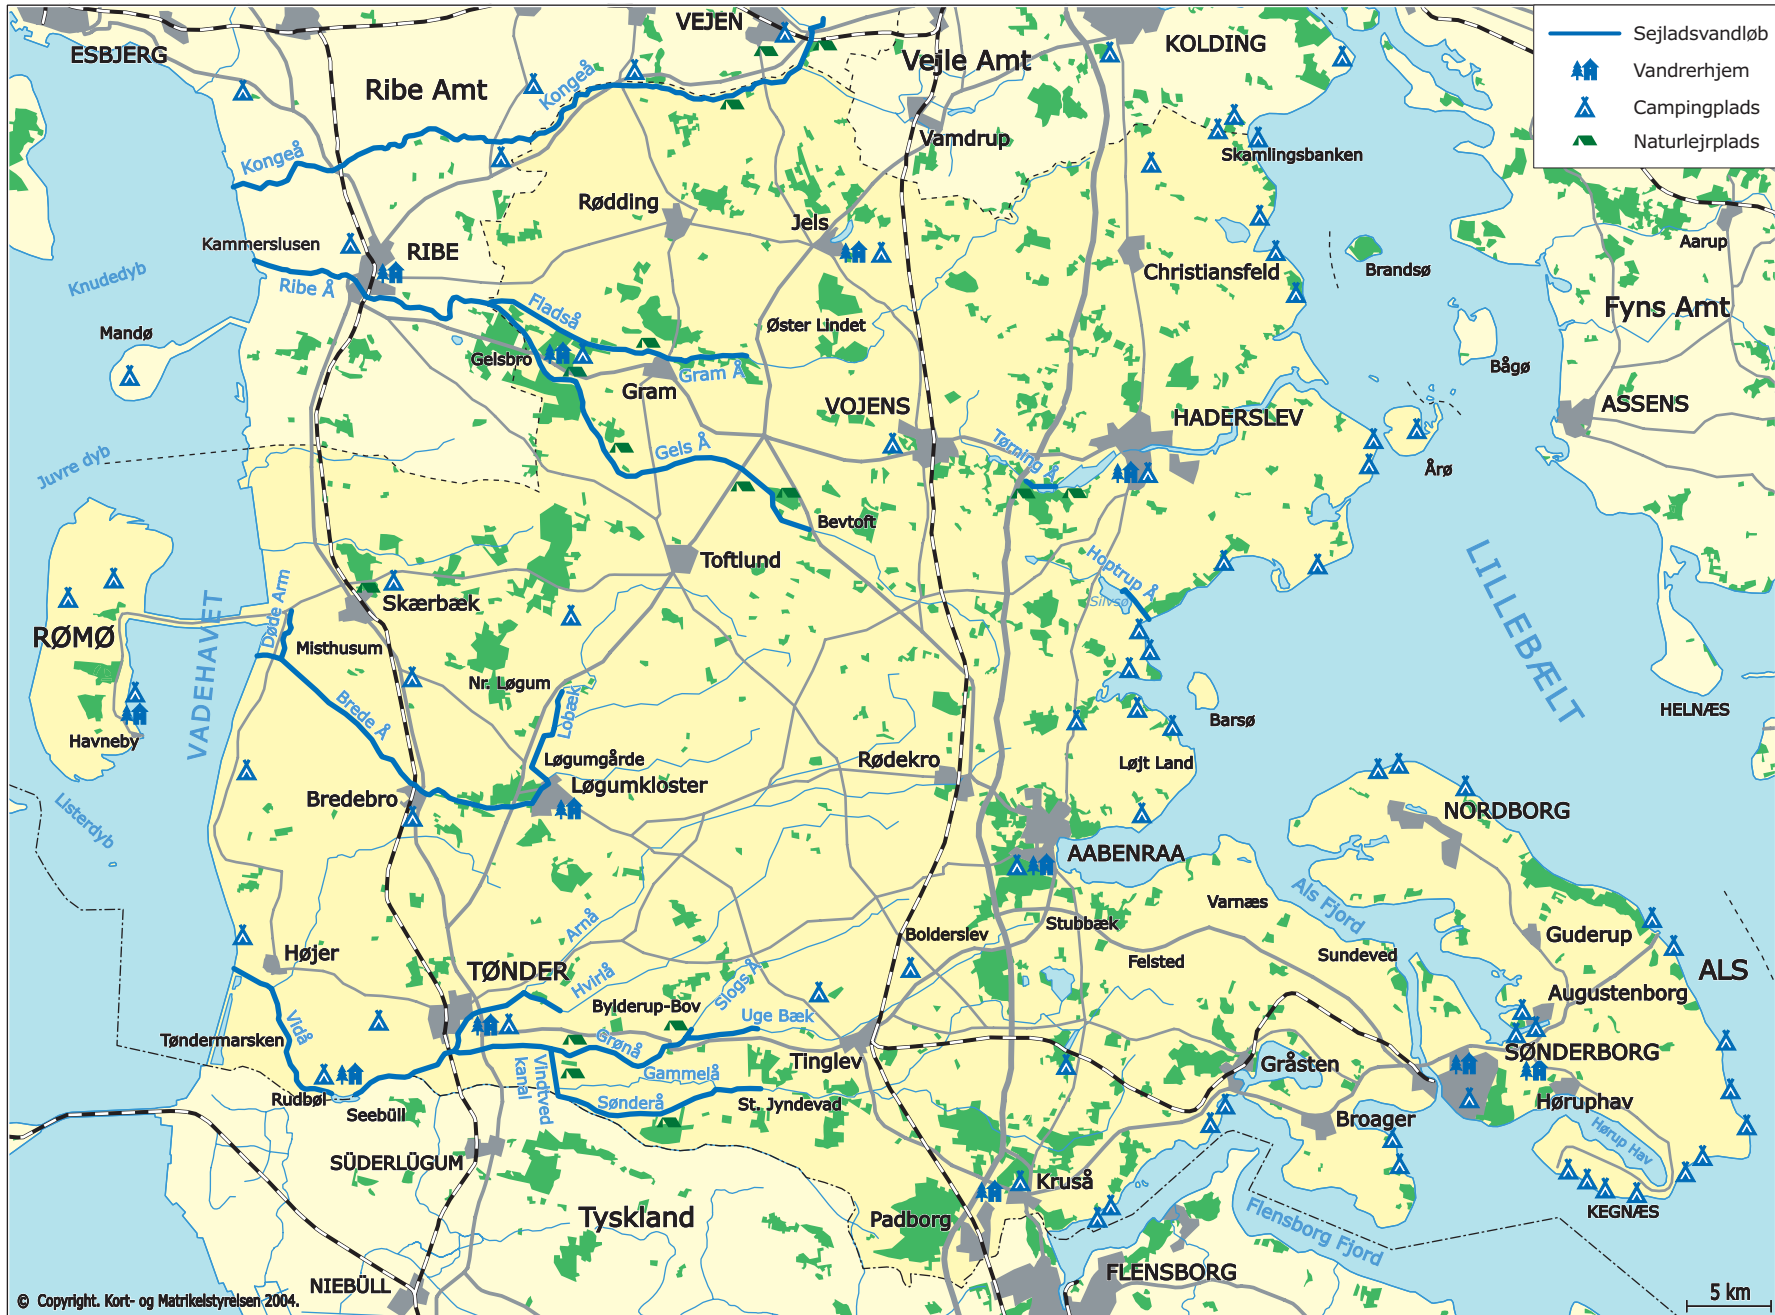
Sejladsvandløb
Vandrerhjem
Campingplads
Naturlejrplads

ESBJERG
VEJEN
Vejle Amt
KOLDING
Ribe Amt
Kongeå
Kongeå
Vamdrup
Skamlingsbanken
Rødding
Jels
Kammerslusen
RIBE
Christiansfeld
Brandsø
Aarup
Knudedyb
Ribe Å
Fladsø
Fyns Amt
Mandø
Øster Lindet
Gelsbro
Gram Å
Gram
Bågø
VOJENS
HADERSLEV
ASSENS
Juvre dyb
Gels Å
Tørning Å
Årø
Bevtoft
Toftlund
Hoptrup Å
Silsø
LILLEBÆLT
Skærbæk
RØMØ
VADEHAVET
Døde Arm
Misthusum
Nr. Løgum
Barsø
Brede Å
Løbæk
HELNÆS
Havneby
Løgumgårde
Rødekro
Løjt Land
Løgumkloster
NORDBORG
Bredebro
Listerdyb
AABENRAA
Als Fjord
Varnæs
Stubbæk
Arnå
Guderup
Bolderslev
Sundeved
Højer
ALS
TØNDER
Hvirlå
Felsted
Slogs Å
Augustenborg
Bylderup-Bov
Uge Bæk
Vidå
Tøndermarsken
Grønå
SØNDERBORG
Tinglev
Gråsten
Gammelå
Vindtved kanal
Rudbøl
Sønderå
St. Jyndevad
Høruphav
Seebüll
Broager
Hørup Hav
SÜDERLÜGUM
Kruså
KEGNÆS
Tyskland
Padborg
Flensborg Fjord
FLENSBORG
NIEBÜLL
© Copyright. Kort- og Matrikelstyrelsen 2004.
5 km